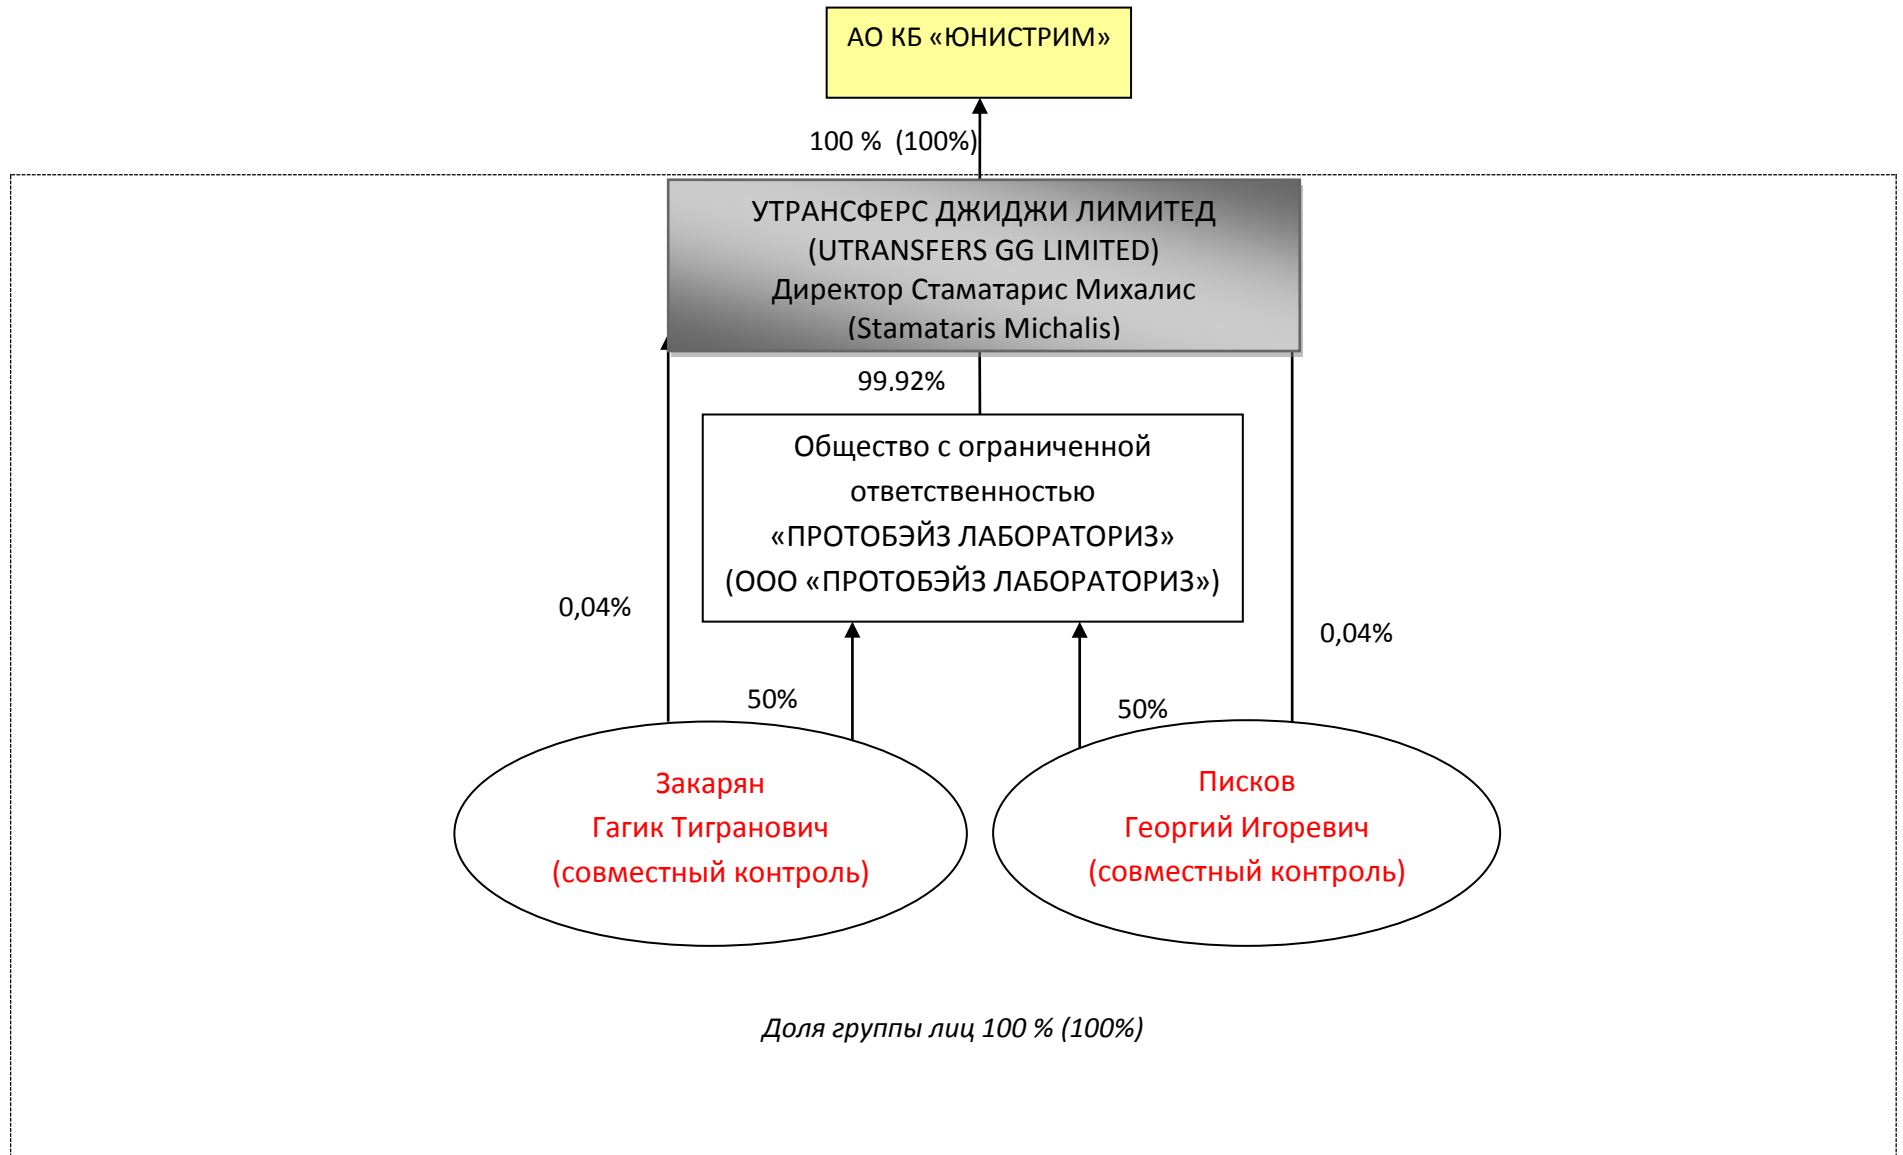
АО КБ «ЮНИСТРИМ»

100 % (100%)

УТРАНСФЕРС ДЖИДЖИ ЛИМИТЕД
(UTRANSFERS GG LIMITED)
Директор Стаматарис Михалис
(Stamataris Michalis)

99.92%

Общество с ограниченной ответственностью «ПРОТОБЭЙЗ ЛАБОРАТОРИЗ» (ООО «ПРОТОБЭЙЗ ЛАБОРАТОРИЗ»)

0,04%

0,04%

50%

50%

Закарян
Гагик Тигранович
(совместный контроль)

Писков
Георгий Игоревич
(совместный контроль)

Доля группы лиц 100 % (100%)